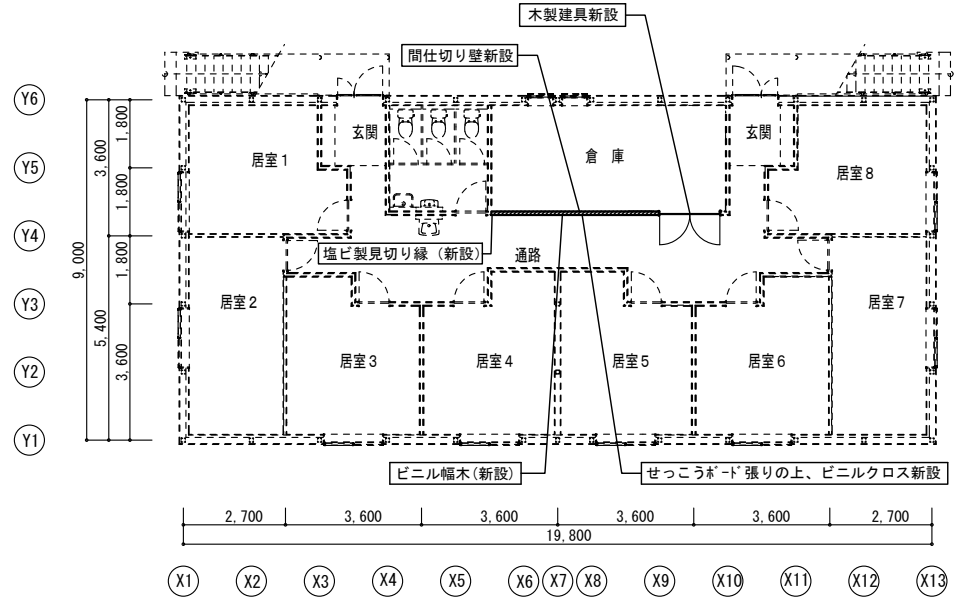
木製建具新設

間仕切り壁新設

Y6
Y5
Y4
Y3
Y2
Y1

9,000
3,600
5,400
1,800
1,800
1,800
3,600

玄関
居室1
倉 庫
玄関
居室8

塩ビ製見切り縁（新設）
通路
居室2
居室7
居室3
居室4
居室5
居室6

ビニル幅木(新設)
せっこうﾎﾞｰﾄﾞ張りの上、ビニルクロス新設

2,700
3,600
3,600
3,600
3,600
2,700
19,800

X1
X2
X3
X4
X5
X6
X7
X8
X9
X10
X11
X12
X13